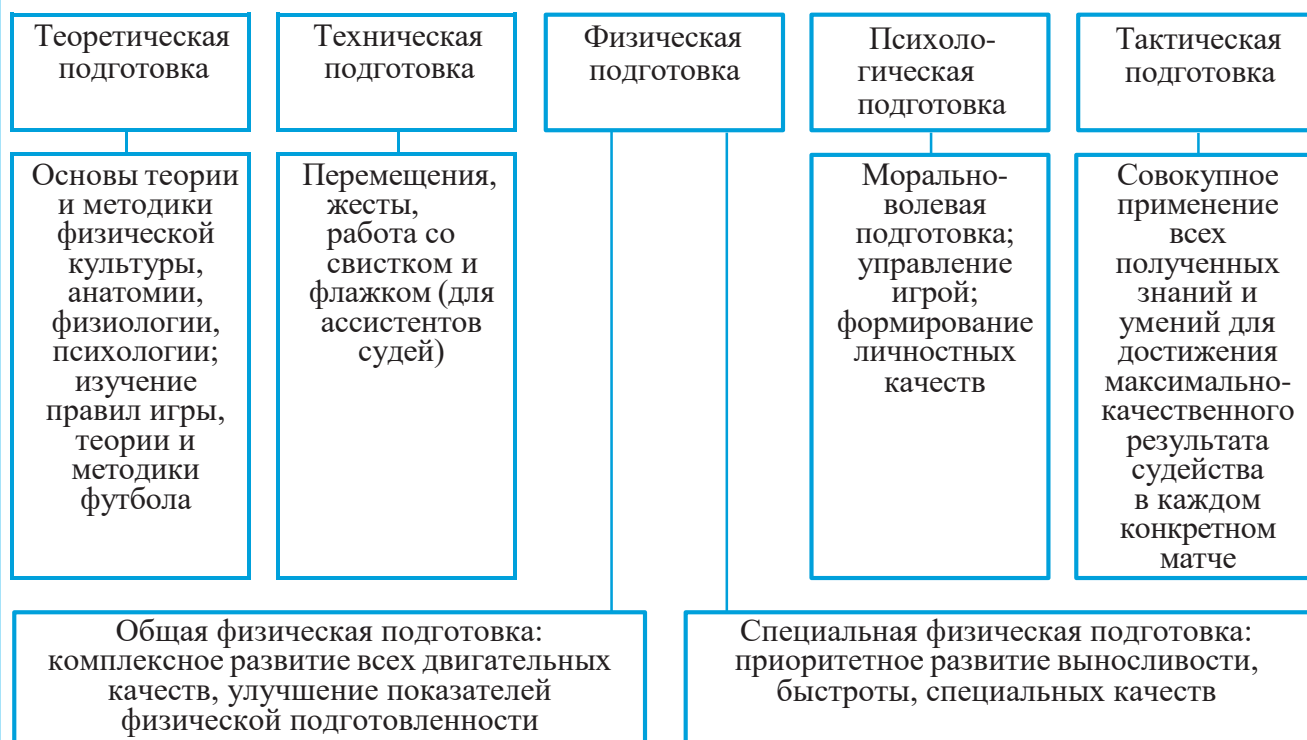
Теоретическая подготовка

Основы теории и методики физической культуры, анатомии, физиологии, психологии; изучение правил игры, теории и методики футбола

Техническая подготовка

Перемещения, жесты, работа со свистком и флажком (для ассистентов судей)

Физическая подготовка

Психологическая подготовка

Морально-волевая подготовка; управление игрой; формирование личностных качеств

Тактическая подготовка

Совокупное применение всех полученных знаний и умений для достижения максимально-качественного результата судейства в каждом конкретном матче

Общая физическая подготовка: комплексное развитие всех двигательных качеств, улучшение показателей физической подготовленности

Специальная физическая подготовка: приоритетное развитие выносливости, быстроты, специальных качеств